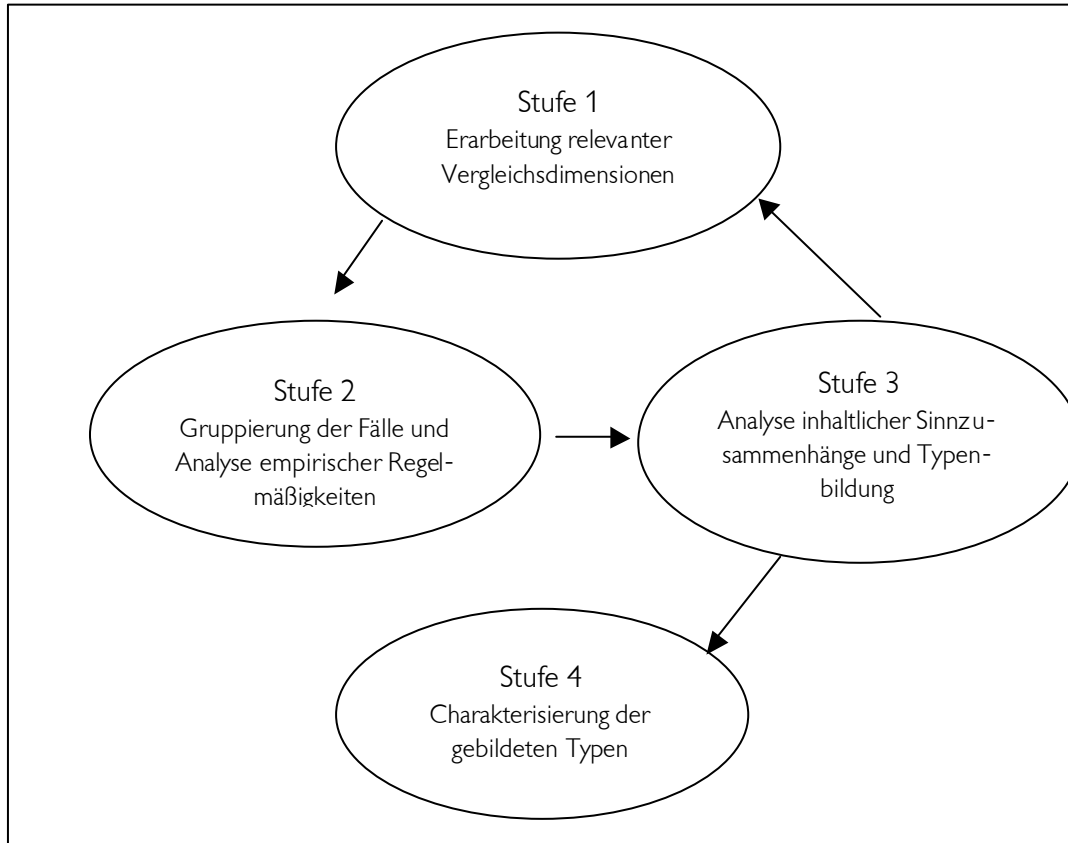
Stufe 1
Erarbeitung relevanter Vergleichsdimensionen

Stufe 2
Gruppierung der Fälle und Analyse empirischer Regelmäßigkeiten

Stufe 3
Analyse inhaltlicher Sinnzusammenhänge und Typenbildung

Stufe 4
Charakterisierung der gebildeten Typen